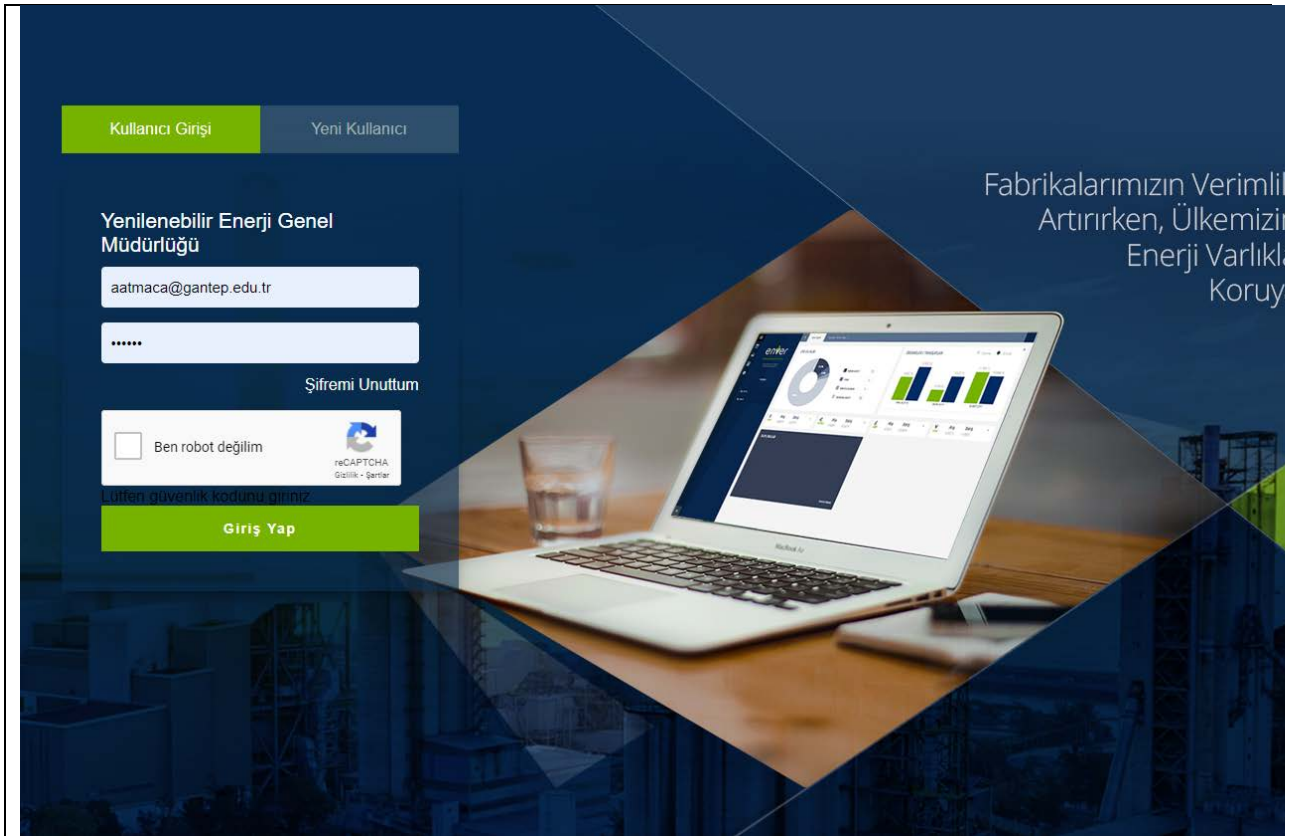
Kullanıcı Girişi
Yeni Kullanıcı

Yenilenebilir Enerji Genel Müdürlüğü

aatmaca@gantep.edu.tr

••••••

Şifremi Unuttum

Ben robot değilim
reCAPTCHA
Gizlilik - Şartlar

Lütfen güvenlik kodunu giriniz

Giriş Yap

Fabrikalarımızın Verimli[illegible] Artırırken, Ülkemizi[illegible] Enerji Varlıkl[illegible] Koruy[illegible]

enver

MacBook Air